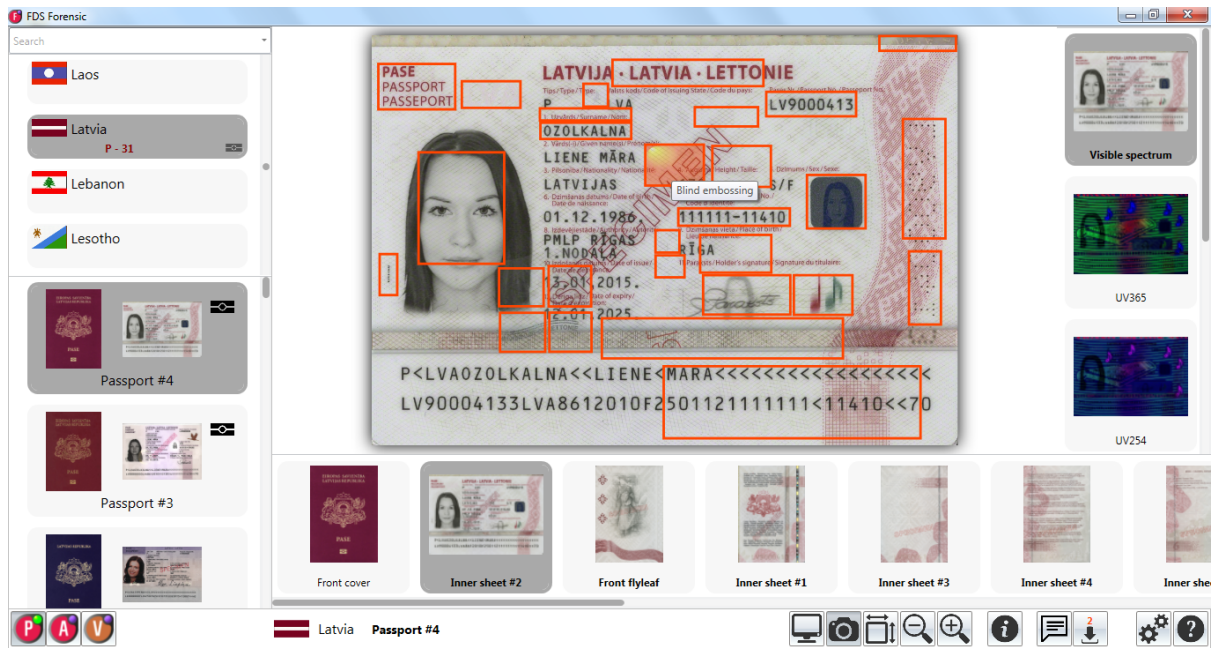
FDS Forensic

Search

Laos

Latvia
P - 31

Lebanon

Lesotho

Passport #4

Passport #3

PASE
PASSPORT
PASSEPORT

LATVIJA · LATVIA · LETTONIE

P
LVA
LV9000413
OZOLKALNA
LIENE MĀRA
LATVIJAS
S/F
01.12.1986
111111-11410
PMLP RĪGAS
1.NODAĻA
RĪGA
13.01.2015.
12.01.2025

Blind embossing

P<LVAOZOLKALNA<<LIENE<MARA<<<<<<<<<<<<<<<<<
LV90004133LVA8612010F2501121111111<11410<<70

Visible spectrum

UV365

UV254

Front cover

Inner sheet #2

Front flyleaf

Inner sheet #1

Inner sheet #3

Inner sheet #4

Inner she

Latvia Passport #4